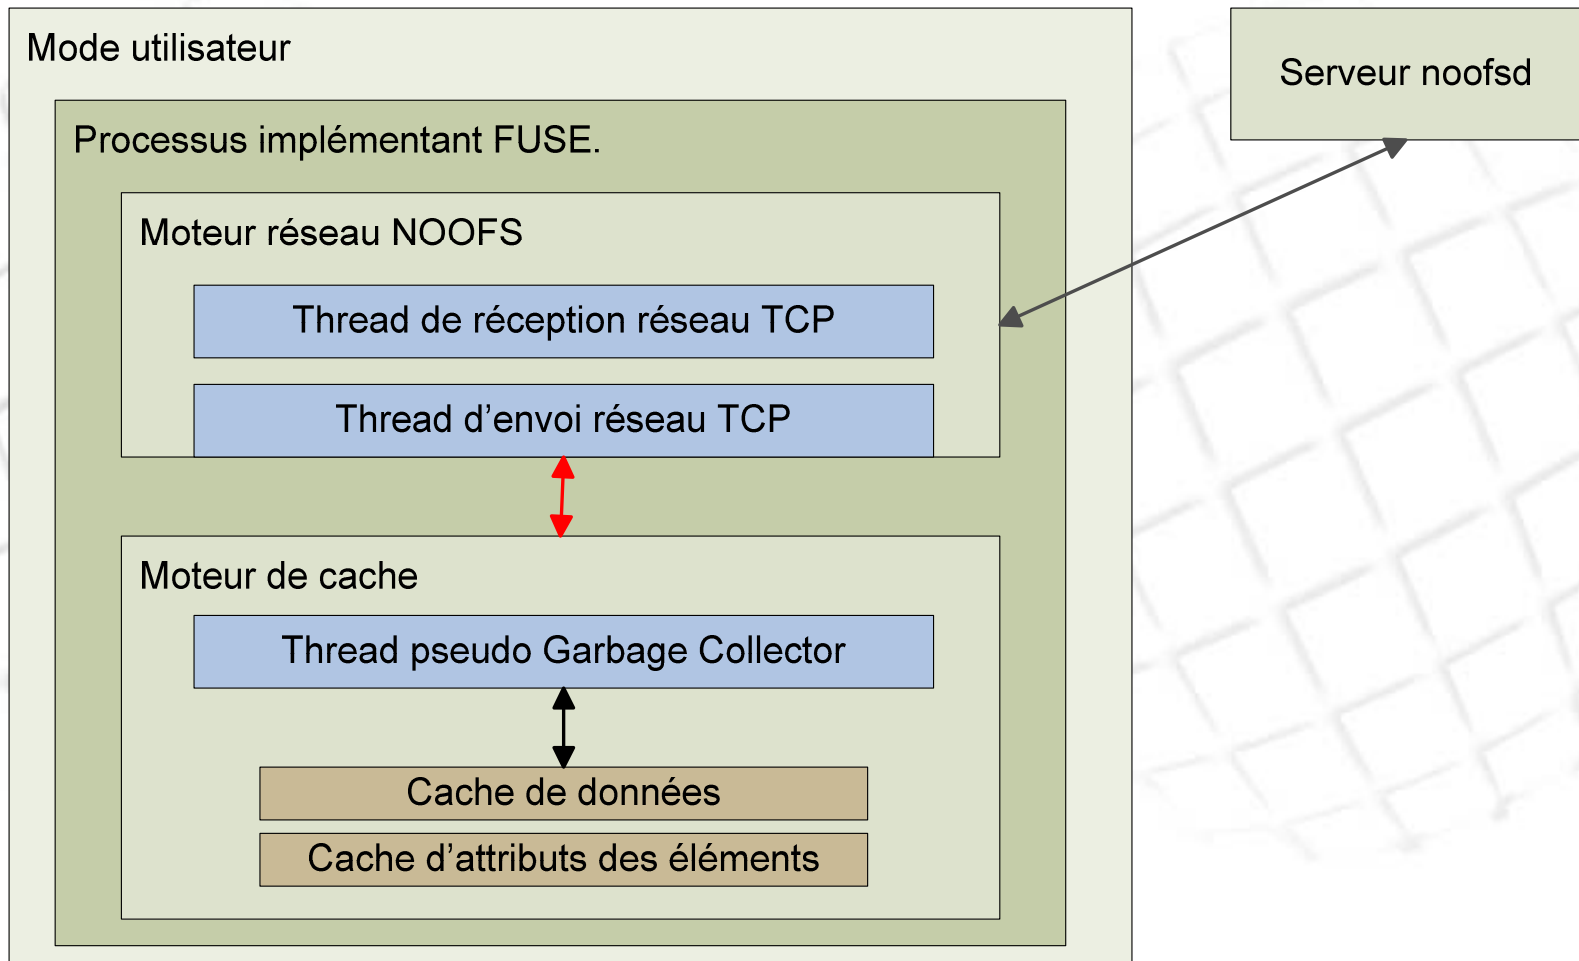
Mode utilisateur

Serveur noofsd

Processus implémentant FUSE.

Moteur réseau NOOFS

Thread de réception réseau TCP

Thread d’envoi réseau TCP

Moteur de cache

Thread pseudo Garbage Collector

Cache de données

Cache d’attributs des éléments